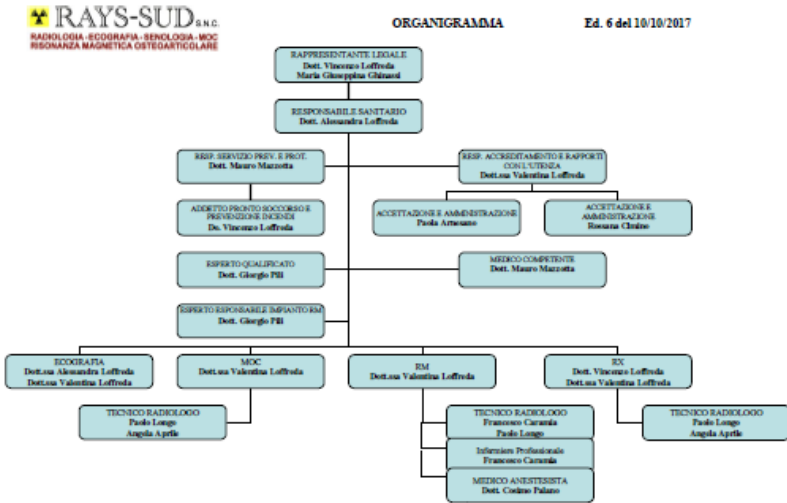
RAYS-SUD S.N.C.
RADIOLOGIA - ECOGRAFIA - SENOLOGIA - MOC
RISONANZA MAGNETICA OSTEOARTICOLARE

ORGANIGRAMMA

Ed. 6 del 10/10/2017

RAPPRESENTANTE LEGALE
Dott. Vincenzo Loffreda
Maria Giuseppina Ghirussi

RESPONSABILE SANITARIO
Dott. Alessandra Loffreda

RESP. SERVIZIO PREV. E PROT.
Dott. Mauro Marzotta

RESP. ACCREDITAMENTO E RAPPORTI CON L'UTENZA
Dott.ssa Valentina Loffreda

ADDETTO PRONTO SOCCORSO E PREVENZIONE INCENDI
Dr. Vincenzo Loffreda

ACCETTAZIONE E AMMINISTRAZIONE
Paola Arnesano

ACCETTAZIONE E AMMINISTRAZIONE
Rossana Cimino

ESPERTO QUALIFICATO
Dott. Giorgio Pili

MEDICO COMPETENTE
Dott. Mauro Marzotta

ESPERTO RESPONSABILE IMPIANTO RM
Dott. Giorgio Pili

ECOGRAFIA
Dott.ssa Alessandra Loffreda
Dott.ssa Valentina Loffreda

MOC
Dott.ssa Valentina Loffreda

RM
Dott.ssa Valentina Loffreda

RX
Dott. Vincenzo Loffreda
Dott.ssa Valentina Loffreda

TECNICO RADIOLOGO
Paolo Longo
Angela Aprile

TECNICO RADIOLOGO
Francesco Caramia
Paolo Longo

Infermiere Professionale
Francesco Caramia

MEDICO ANESTESISTA
Dott. Cosimo Palano

TECNICO RADIOLOGO
Paolo Longo
Angela Aprile